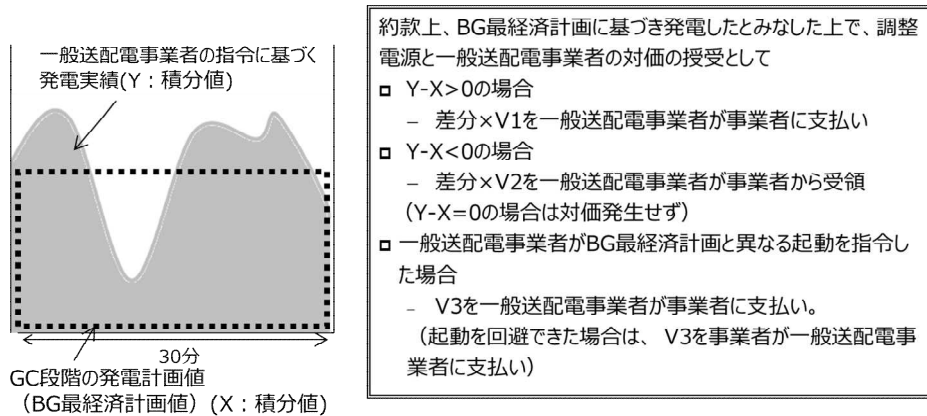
一般送配電事業者の指令に基づく発電実績(Y：積分値)

30分

GC段階の発電計画値
（BG最経済計画値）(X：積分値)

約款上、BG最経済計画に基づき発電したとみなした上で、調整電源と一般送配電事業者の対価の授受として

□ Y-X>0の場合
– 差分×V1を一般送配電事業者が事業者に支払い

□ Y-X<0の場合
– 差分×V2を一般送配電事業者が事業者から受領
（Y-X=0の場合は対価発生せず）

□ 一般送配電事業者がBG最経済計画と異なる起動を指令した場合
– V3を一般送配電事業者が事業者に支払い。
（起動を回避できた場合は、 V3を事業者が一般送配電事業者に支払い）